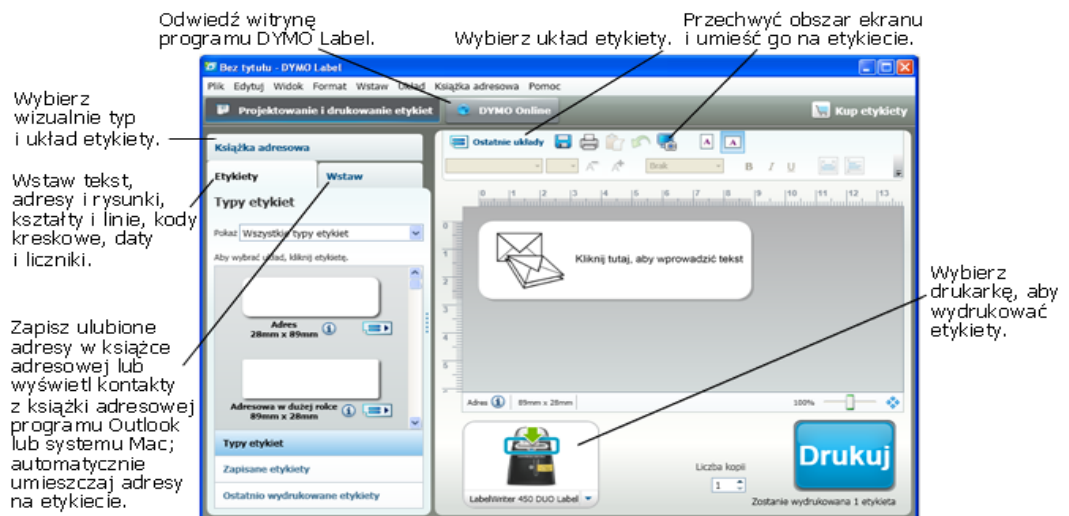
Odwiedź witrynę programu DYMO Label.

Wybierz układ etykiety.

Przechwyć obszar ekranu i umieść go na etykiecie.

Wybierz wizualnie typ i układ etykiety.

Wstaw tekst, adresy i rysunki, kształty i linie, kody kreskowe, daty i liczniki.

Zapisz ulubione adresy w książce adresowej lub wyświetl kontakty z książki adresowej programu Outlook lub systemu Mac; automatycznie umieszczaj adresy na etykiecie.

Wybierz drukarkę, aby wydrukować etykiety.

Bez tytułu - DYMO Label

Plik Edytuj Widok Format Wstaw Układ Książka adresowa Pomoc

Projektowanie i drukowanie etykiet

DYMO Online

Kup etykiety

Książka adresowa

Etykiety

Wstaw

Typy etykiet

Pokaż Wszystkie typy etykiet

Aby wybrać układ, kliknij etykietę.

Adres 28mm x 89mm

Adresowa w dużej rolce 89mm x 28mm

Typy etykiet

Zapisane etykiety

Ostatnio wydrukowane etykiety

Ostatnie układy

Arial

B I U

Kliknij tutaj, aby wprowadzić tekst

Adres

89mm x 28mm

100%

LabelWriter 450 DUO Label

Liczba kopii

1

Drukuj

Zostanie wydrukowana 1 etykieta